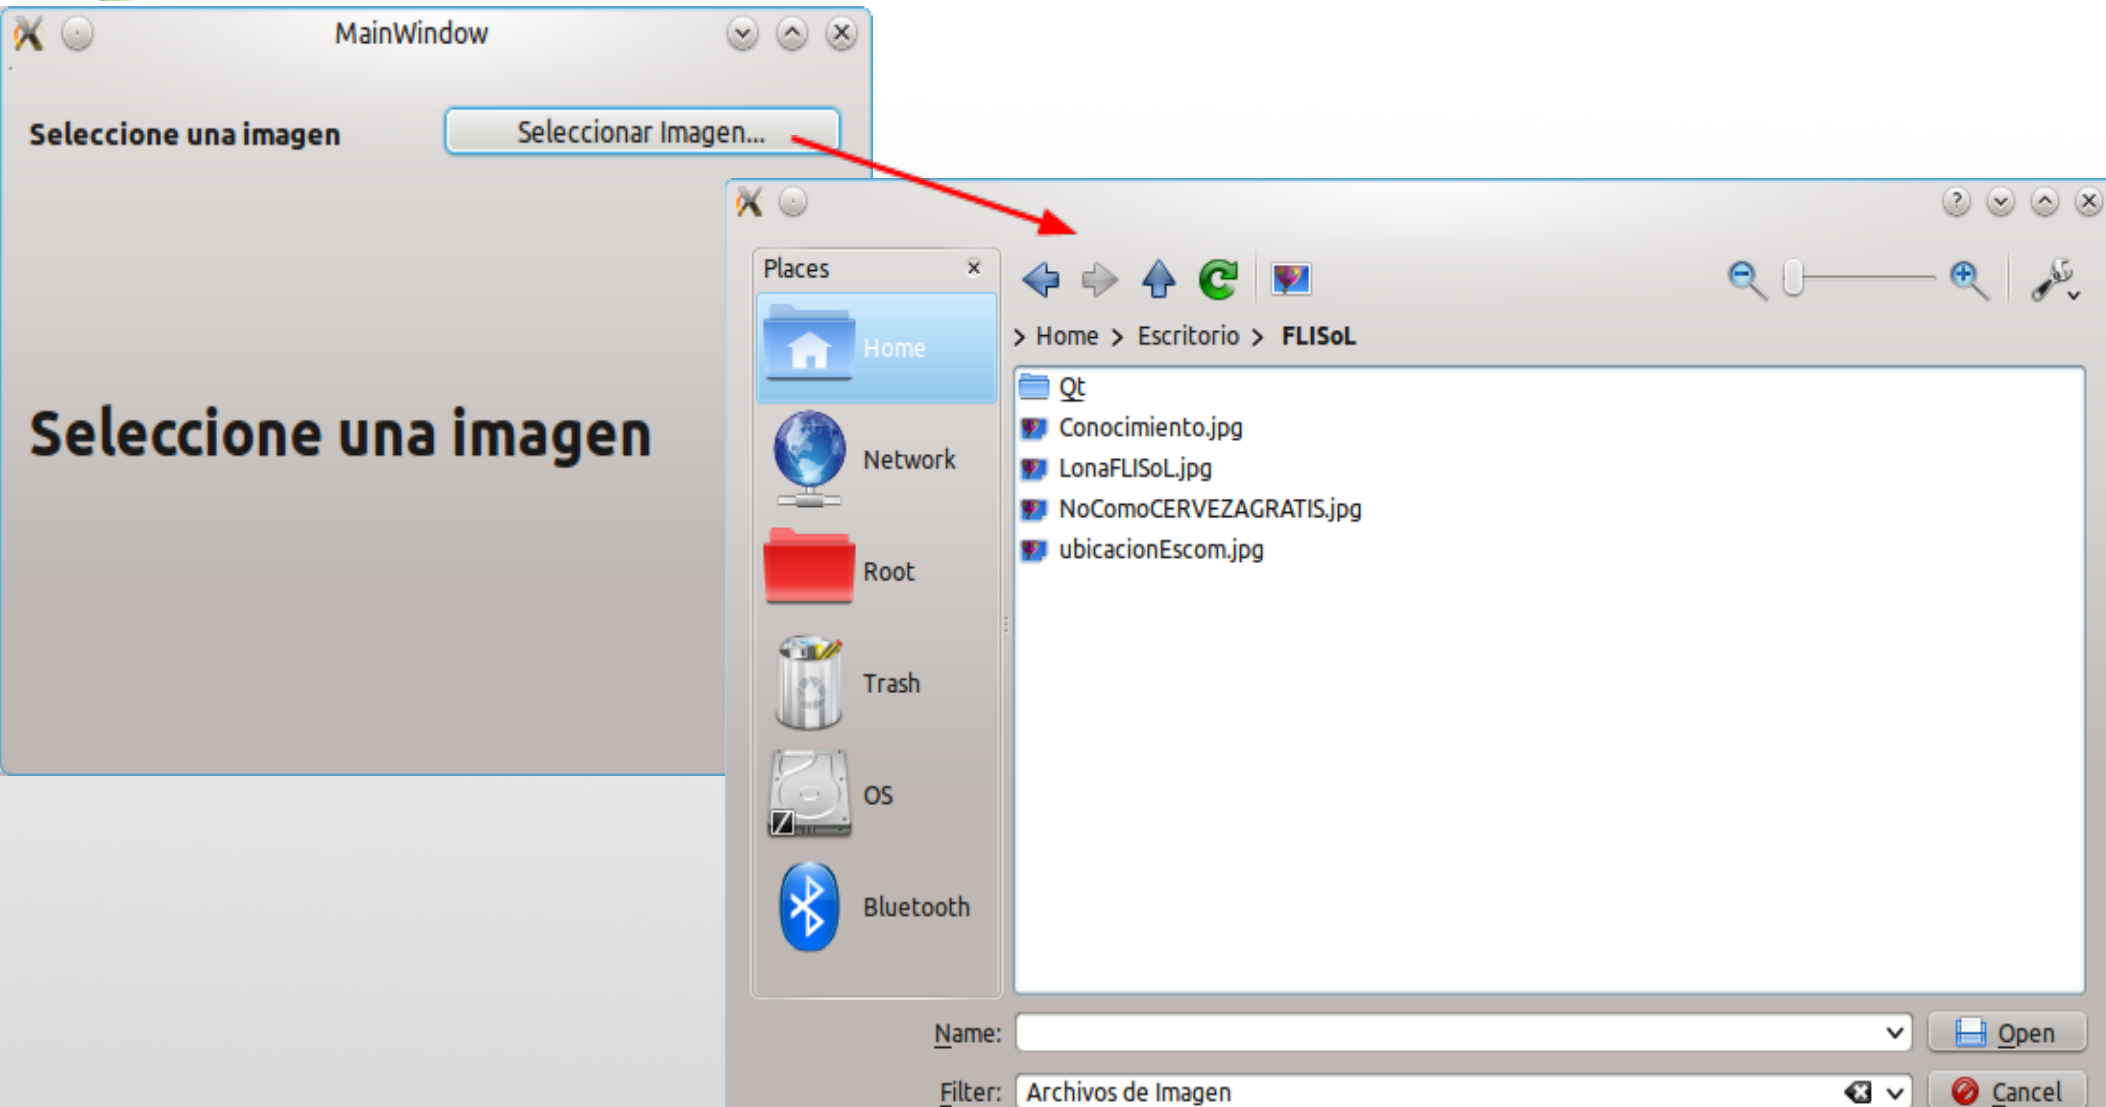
MainWindow

Seleccione una imagen

Seleccionar Imagen...

Seleccione una imagen

Places

Home

Network

Root

Trash

OS

Bluetooth

> Home > Escritorio > FLISoL

Qt

Conocimiento.jpg

LonaFLISoL.jpg

NoComoCERVEZAGRATIS.jpg

ubicacionEscom.jpg

Name:

Open

Filter: Archivos de Imagen

Cancel